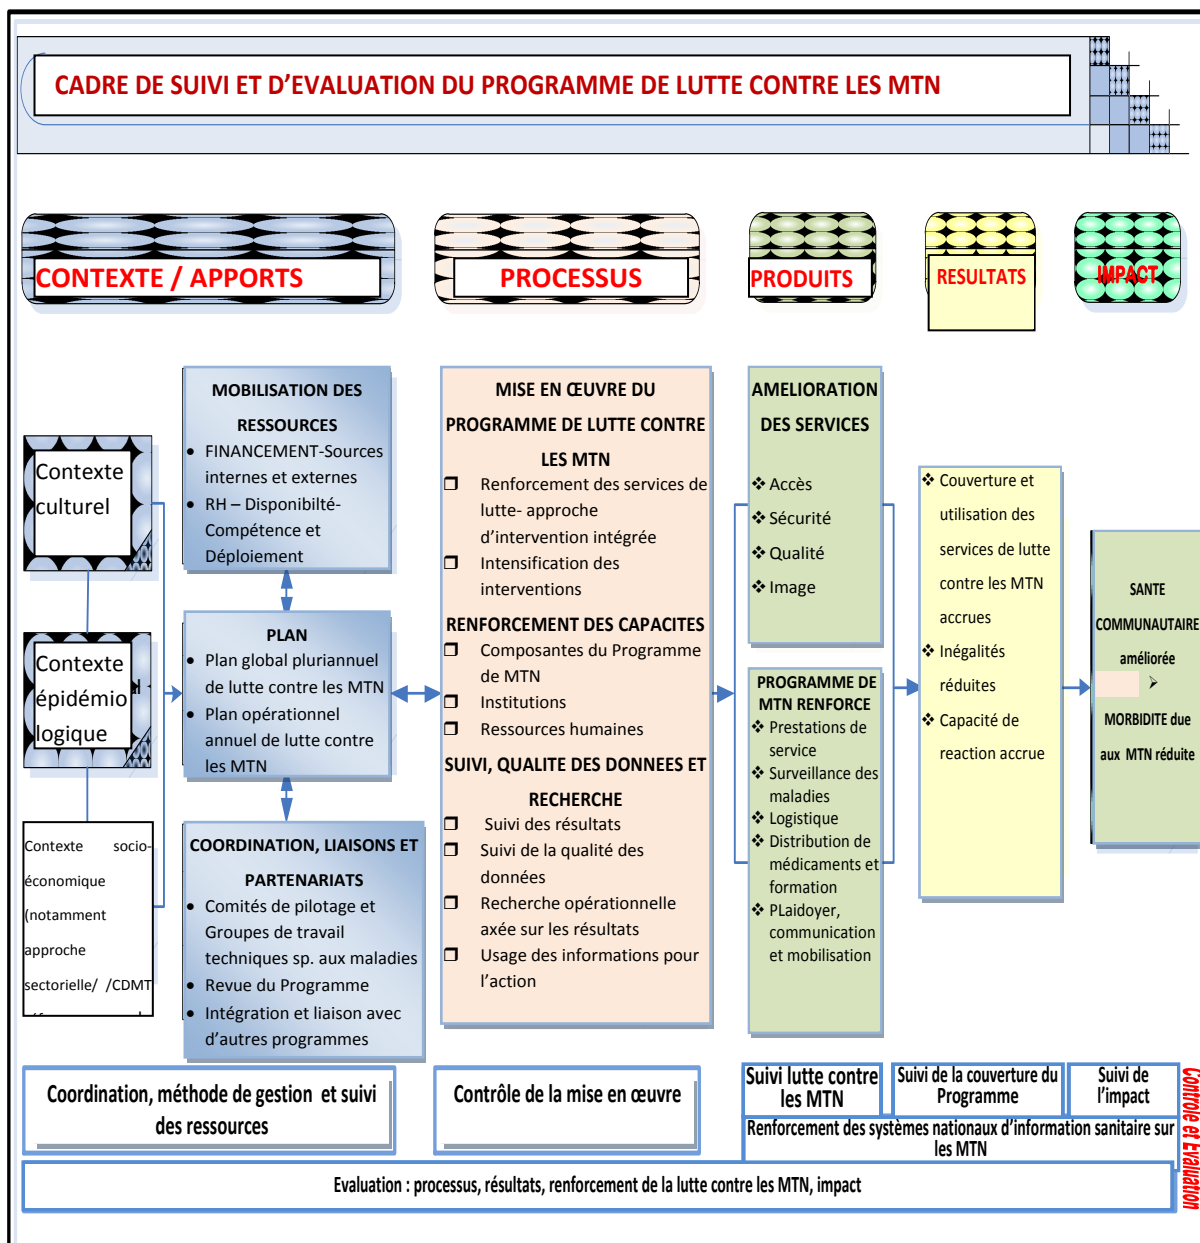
CADRE DE SUIVI ET D'EVALUATION DU PROGRAMME DE LUTTE CONTRE LES MTN

CONTEXTE / APPORTS

PROCESSUS

PRODUITS

RESULTATS

IMPACT

Contexte culturel

Contexte épidémio logique

Contexte socio-économique (notamment approche sectorielle/ /CDMT

MOBILISATION DES RESSOURCES
• FINANCEMENT-Sources internes et externes
• RH – Disponibilté-Compétence et Déploiement

PLAN
• Plan global pluriannuel de lutte contre les MTN
• Plan opérationnel annuel de lutte contre les MTN

COORDINATION, LIAISONS ET PARTENARIATS
• Comités de pilotage et Groupes de travail techniques sp. aux maladies
• Revue du Programme
• Intégration et liaison avec d'autres programmes

MISE EN ŒUVRE DU PROGRAMME DE LUTTE CONTRE LES MTN
❒ Renforcement des services de lutte- approche d'intervention intégrée
❒ Intensification des interventions

RENFORCEMENT DES CAPACITES
❒ Composantes du Programme de MTN
❒ Institutions
❒ Ressources humaines

SUIVI, QUALITE DES DONNEES ET RECHERCHE
❒ Suivi des résultats
❒ Suivi de la qualité des données
❒ Recherche opérationnelle axée sur les résultats
❒ Usage des informations pour l'action

AMELIORATION DES SERVICES
❖ Accès
❖ Sécurité
❖ Qualité
❖ Image

PROGRAMME DE MTN RENFORCE
❖ Prestations de service
❖ Surveillance des maladies
❖ Logistique
❖ Distribution de médicaments et formation
❖ PLaidoyer, communication et mobilisation

❖ Couverture et utilisation des services de lutte contre les MTN accrues
❖ Inégalités réduites
❖ Capacité de reaction accrue

SANTE COMMUNAUTAIRE améliorée

MORBIDITE due aux MTN réduite

Coordination, méthode de gestion et suivi des ressources

Contrôle de la mise en œuvre

Suivi lutte contre les MTN

Suivi de la couverture du Programme

Suivi de l'impact

Renforcement des systèmes nationaux d'information sanitaire sur les MTN

Evaluation : processus, résultats, renforcement de la lutte contre les MTN, impact

Contrôle et Evaluation